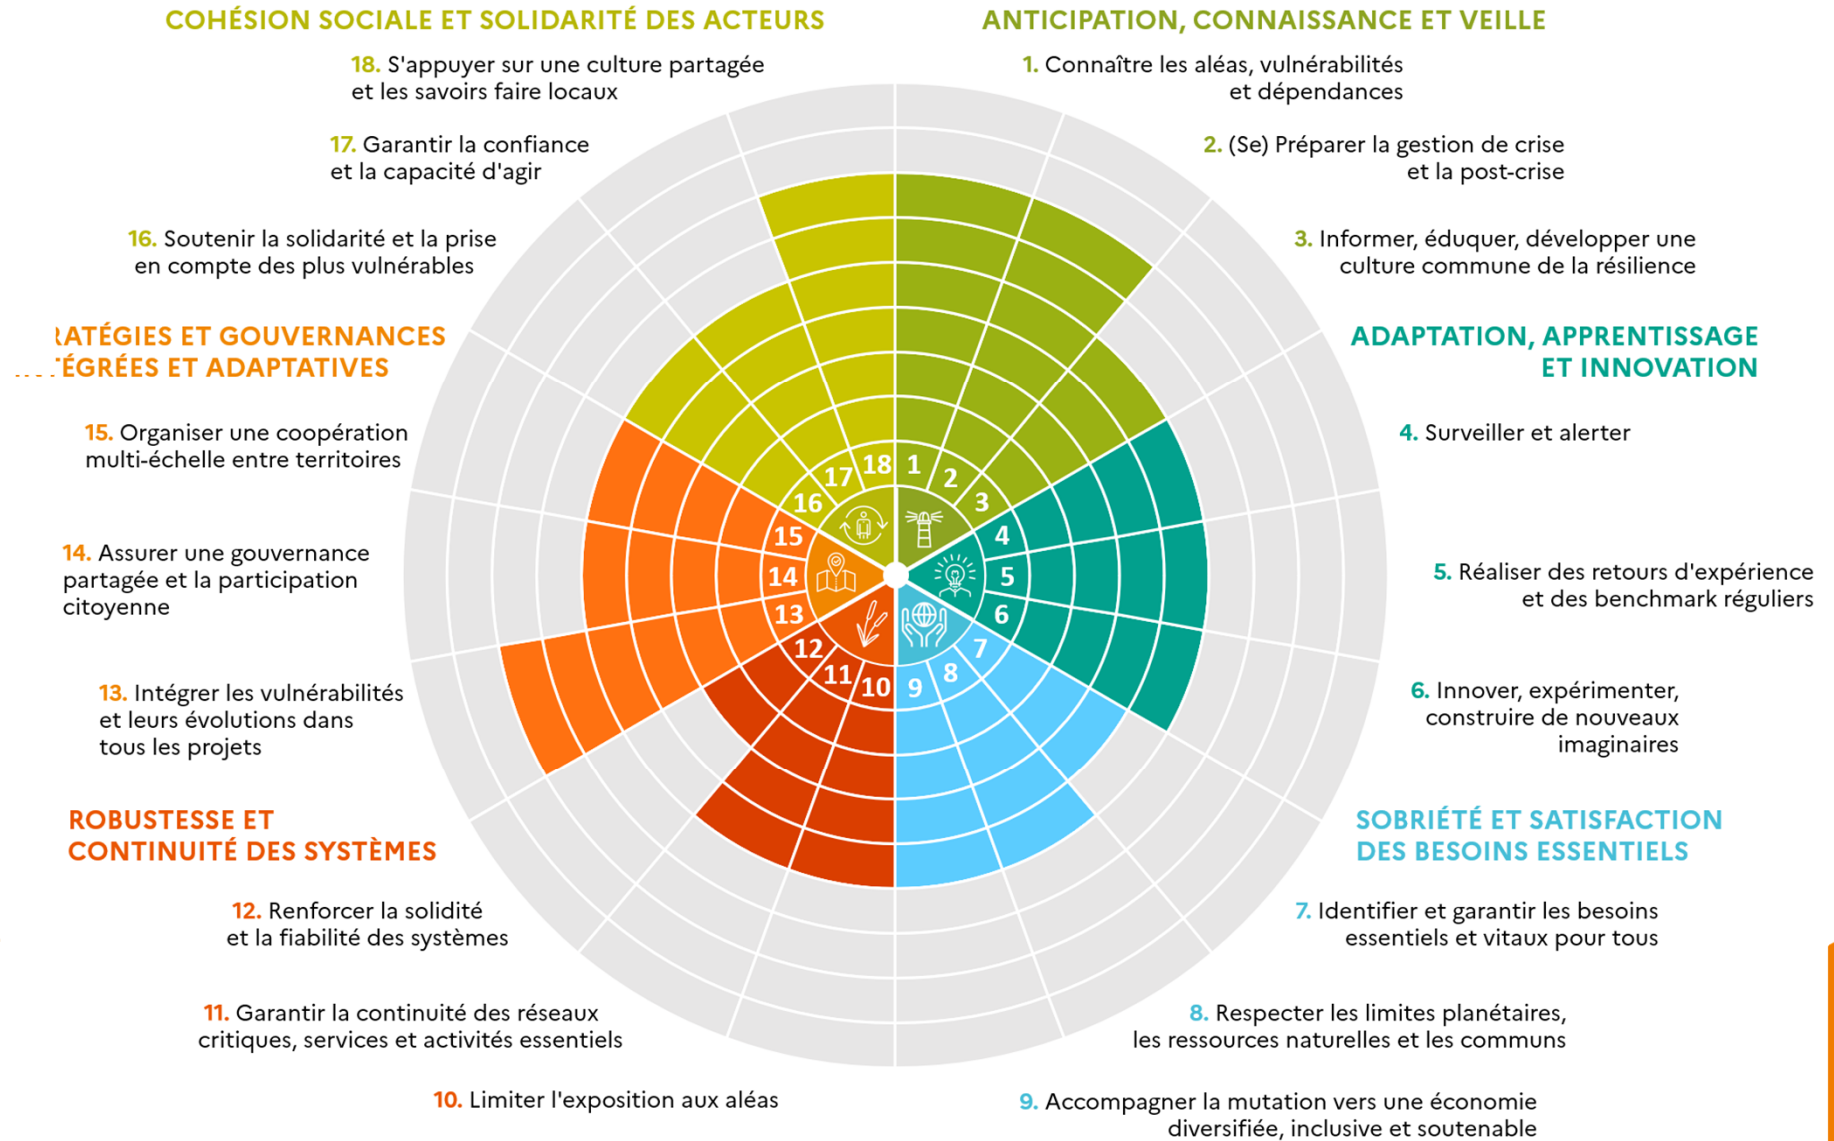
COHÉSION SOCIALE ET SOLIDARITÉ DES ACTEURS

18. S'appuyer sur une culture partagée et les savoirs faire locaux

17. Garantir la confiance et la capacité d'agir

16. Soutenir la solidarité et la prise en compte des plus vulnérables

ANTICIPATION, CONNAISSANCE ET VEILLE

1. Connaître les aléas, vulnérabilités et dépendances

2. (Se) Préparer la gestion de crise et la post-crise

3. Informer, éduquer, développer une culture commune de la résilience

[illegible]RATÉGIES ET GOUVERNANCES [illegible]ÉGRÉES ET ADAPTATIVES

15. Organiser une coopération multi-échelle entre territoires

14. Assurer une gouvernance partagée et la participation citoyenne

13. Intégrer les vulnérabilités et leurs évolutions dans tous les projets

ADAPTATION, APPRENTISSAGE ET INNOVATION

4. Surveiller et alerter

5. Réaliser des retours d'expérience et des benchmark réguliers

6. Innover, expérimenter, construire de nouveaux imaginaires

18 1 17 2 16 3 15 4 14 5 13 6 12 7 11 8 10 9

ROBUSTESSE ET CONTINUITÉ DES SYSTÈMES

12. Renforcer la solidité et la fiabilité des systèmes

11. Garantir la continuité des réseaux critiques, services et activités essentiels

10. Limiter l'exposition aux aléas

SOBRIÉTÉ ET SATISFACTION DES BESOINS ESSENTIELS

7. Identifier et garantir les besoins essentiels et vitaux pour tous

8. Respecter les limites planétaires, les ressources naturelles et les communs

9. Accompagner la mutation vers une économie diversifiée, inclusive et soutenable